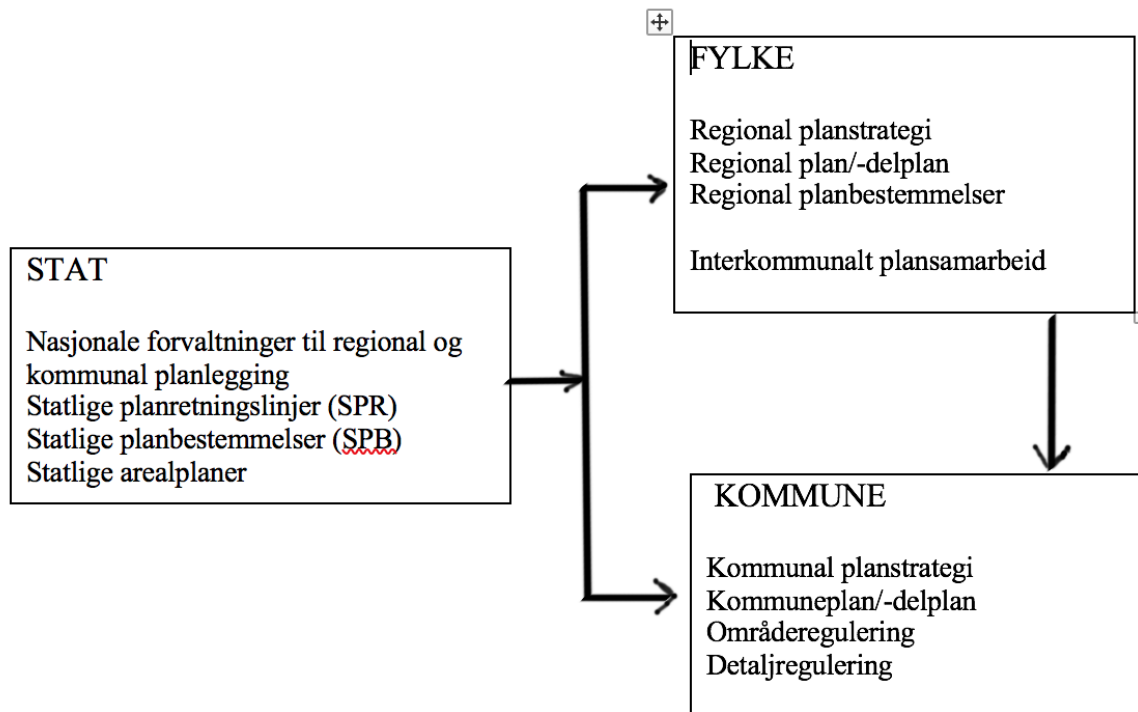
STAT

Nasjonale forvaltninger til regional og kommunal planlegging
Statlige planretningslinjer (SPR)
Statlige planbestemmelser (SPB)
Statlige arealplaner

FYLKE

Regional planstrategi
Regional plan/-delplan
Regional planbestemmelser

Interkommunalt plansamarbeid

KOMMUNE

Kommunal planstrategi
Kommuneplan/-delplan
Områderegulering
Detaljregulering